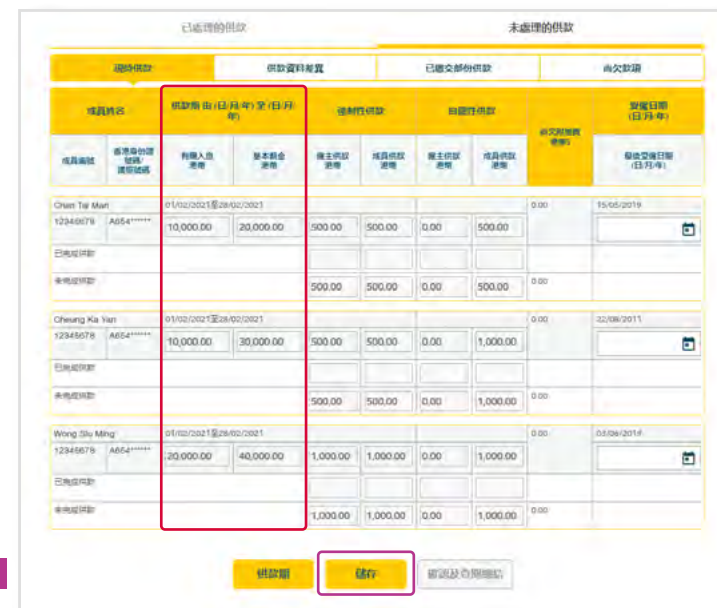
已處理的供款 未處理的供款

過時供款 供款資料差異 已繳交部份供款 尚欠款項

| 成員姓名 | | 供款期 由 (日/月/年) 至 (日/月/年) | | 強制性供款 | | 自願性供款 | | 尚欠附加費 總額 | 受僱日期 (日/月/年) |
|---|---|---|---|---|---|---|---|---|---|
| 成員編號 | 香港身份證號碼/護照號碼 | 有關入息港幣 | 基本薪金港幣 | 僱主供款港幣 | 成員供款港幣 | 僱主供款港幣 | 成員供款港幣 | | 發達受僱日期 (日/月/年) |
| Chan Tai Man | | 01/02/2021至28/02/2021 | | | | | | 0.00 | 15/05/2019 |
| 12345678 | A654****** | 10,000.00 | 20,000.00 | 500.00 | 500.00 | 0.00 | 500.00 | | |
| 已繳交供款 | | | | | | | | | |
| 未繳交供款 | | | | 500.00 | 500.00 | 0.00 | 500.00 | 0.00 | |
| Cheung Ka Yan | | 01/02/2021至28/02/2021 | | | | | | 0.00 | 22/08/2011 |
| 12345678 | A654****** | 10,000.00 | 30,000.00 | 500.00 | 500.00 | 0.00 | 1,000.00 | | |
| 已繳交供款 | | | | | | | | | |
| 未繳交供款 | | | | 500.00 | 500.00 | 0.00 | 1,000.00 | 0.00 | |
| Wong Siu Ming | | 01/02/2021至28/02/2021 | | | | | | 0.00 | 03/06/2019 |
| 12345678 | A654****** | 20,000.00 | 40,000.00 | 1,000.00 | 1,000.00 | 0.00 | 1,000.00 | | |
| 已繳交供款 | | | | | | | | | |
| 未繳交供款 | | | | 1,000.00 | 1,000.00 | 0.00 | 1,000.00 | 0.00 | |

供款期 儲存 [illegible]